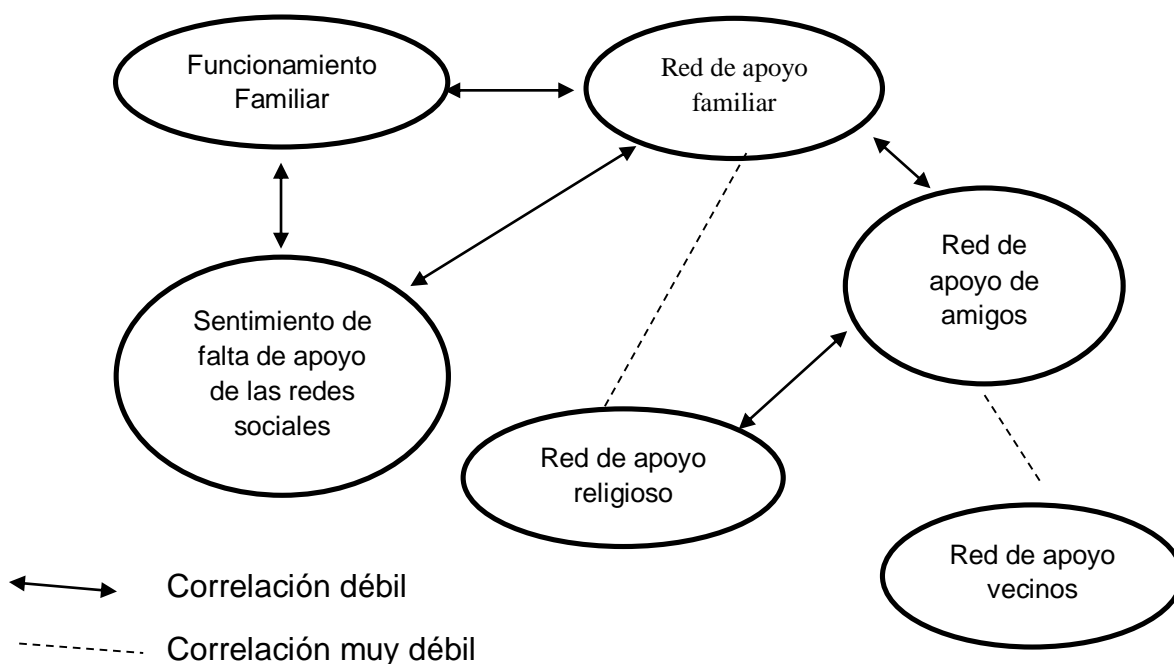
Funcionamiento Familiar

Red de apoyo familiar

Red de apoyo de amigos

Sentimiento de falta de apoyo de las redes sociales

Red de apoyo religioso

Red de apoyo vecinos

Correlación débil

Correlación muy débil